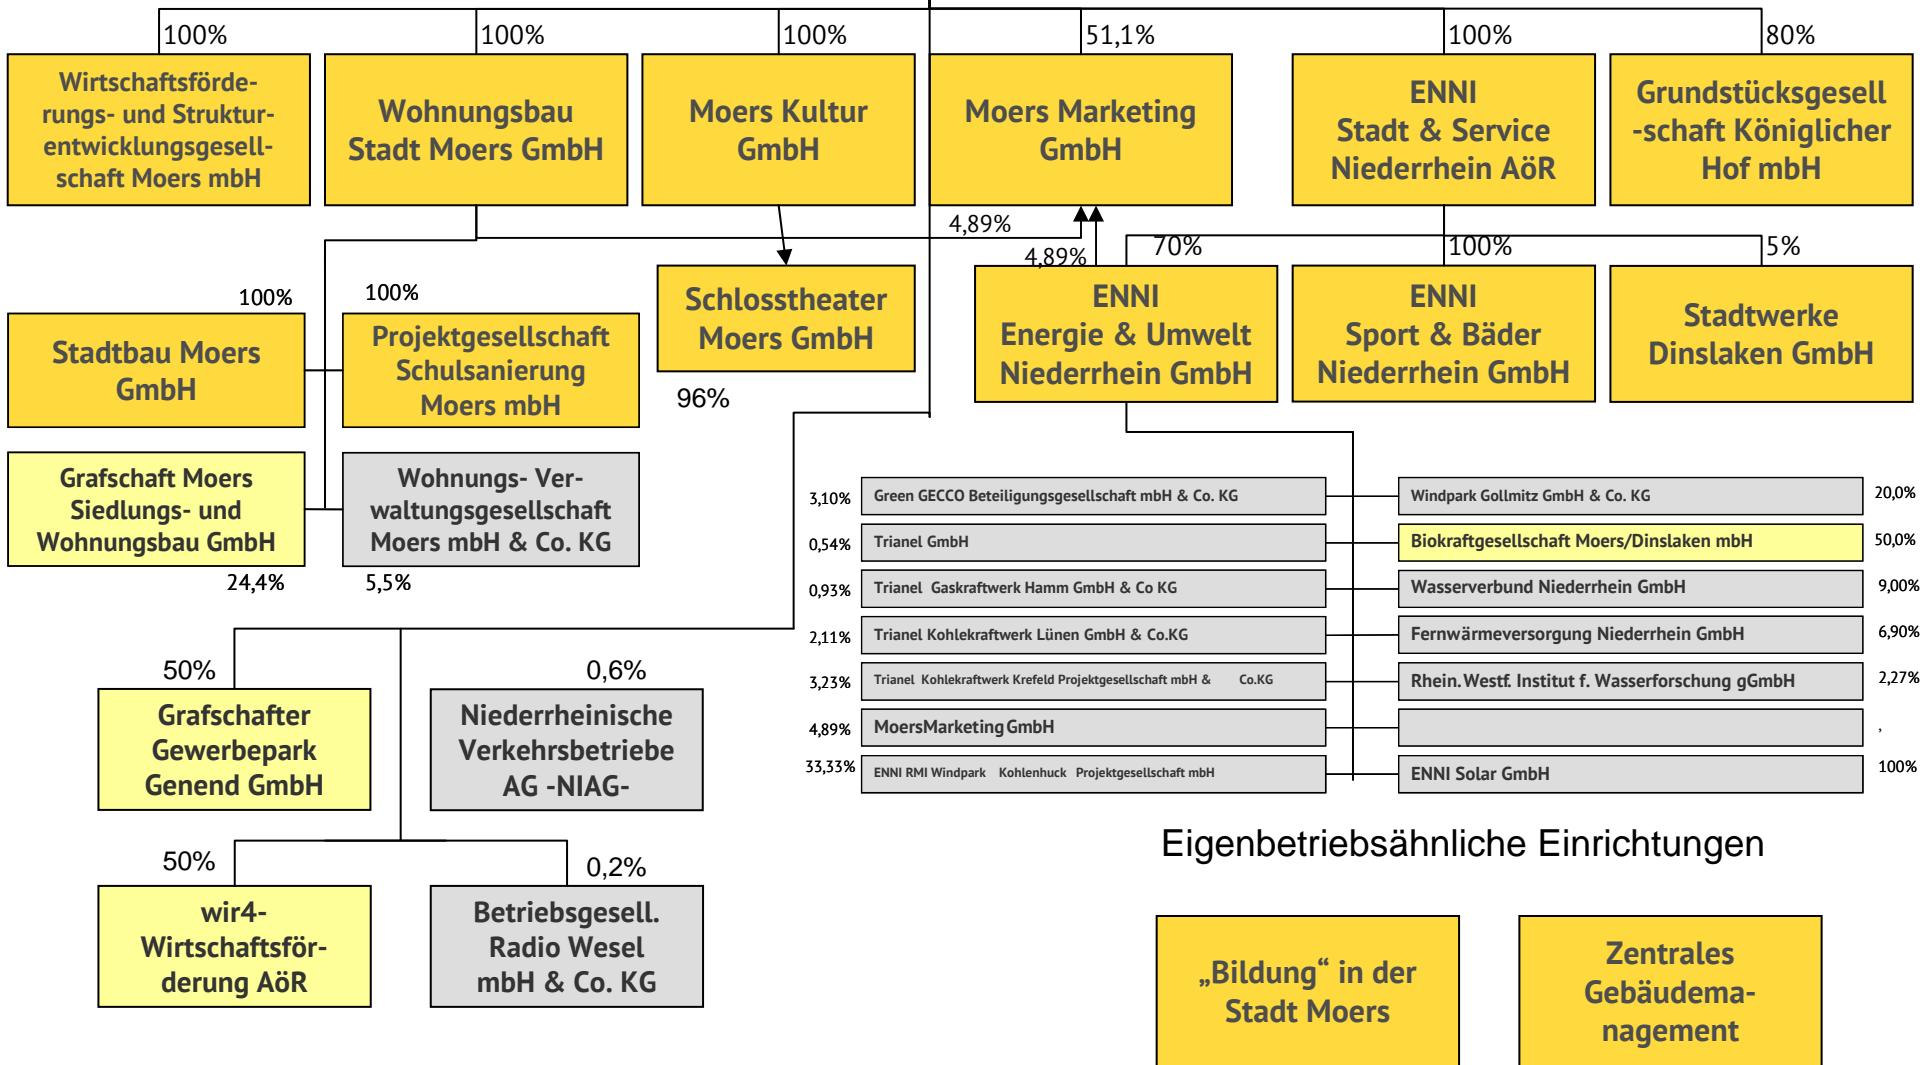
100%
Wirtschaftsförderungs- und Strukturentwicklungsgesellschaft Moers mbH

100%
Wohnungsbau Stadt Moers GmbH

100%
Moers Kultur GmbH

51,1%
Moers Marketing GmbH

100%
ENNI Stadt & Service Niederrhein AöR

80%
Grundstücksgesell-schaft Königlicher Hof mbH

4,89%
4,89%
70%
100%
5%

100%
Stadtbau Moers GmbH

100%
Projektgesellschaft Schulsanierung Moers mbH

Schlosstheater Moers GmbH

96%

ENNI Energie & Umwelt Niederrhein GmbH

ENNI Sport & Bäder Niederrhein GmbH

Stadtwerke Dinslaken GmbH

Grafschaft Moers Siedlungs- und Wohnungsbau GmbH
24,4%

Wohnungs- Verwaltungsgesellschaft Moers mbH & Co. KG
5,5%

| 3,10% | Green GECCO Beteiligungsgesellschaft mbH & Co. KG | Windpark Gollmitz GmbH & Co. KG | 20,0% |
|---|---|---|---|
| 0,54% | Trianel GmbH | Biokraftgesellschaft Moers/Dinslaken mbH | 50,0% |
| 0,93% | Trianel Gaskraftwerk Hamm GmbH & Co KG | Wasserverbund Niederrhein GmbH | 9,00% |
| 2,11% | Trianel Kohlekraftwerk Lünen GmbH & Co.KG | Fernwärmeversorgung Niederrhein GmbH | 6,90% |
| 3,23% | Trianel Kohlekraftwerk Krefeld Projektgesellschaft mbH & Co.KG | Rhein.Westf. Institut f. Wasserforschung gGmbH | 2,27% |
| 4,89% | MoersMarketing GmbH | | , |
| 33,33% | ENNI RMI Windpark Kohlenhuck Projektgesellschaft mbH | ENNI Solar GmbH | 100% |

50%
Grafschafter Gewerbepark Genend GmbH

0,6%
Niederrheinische Verkehrsbetriebe AG -NIAG-

50%
wir4-Wirtschaftsförderung AöR

0,2%
Betriebsgesell. Radio Wesel mbH & Co. KG

Eigenbetriebsähnliche Einrichtungen

„Bildung“ in der Stadt Moers

Zentrales Gebäudemanagement